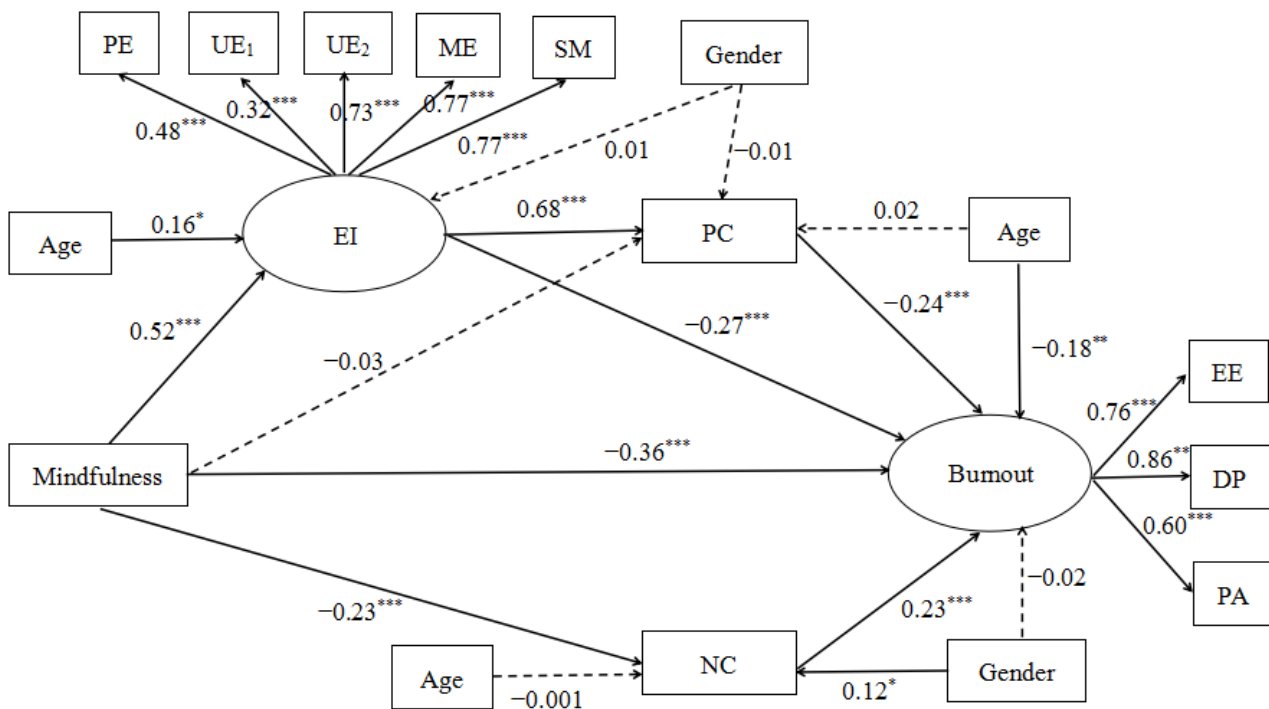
PE
UE$_1$
UE$_2$
ME
SM
Gender
0.48$^{***}$
0.32$^{***}$
0.73$^{***}$
0.77$^{***}$
0.77$^{***}$
0.01
−0.01
Age
0.16$^{*}$
EI
0.68$^{***}$
PC
0.02
Age
−0.24$^{***}$
−0.27$^{***}$
0.52$^{***}$
−0.18$^{**}$
−0.03
EE
0.76$^{***}$
Mindfulness
−0.36$^{***}$
Burnout
0.86$^{**}$
DP
0.60$^{***}$
−0.02
PA
−0.23$^{***}$
0.23$^{***}$
Age
NC
Gender
−0.001
0.12$^{*}$